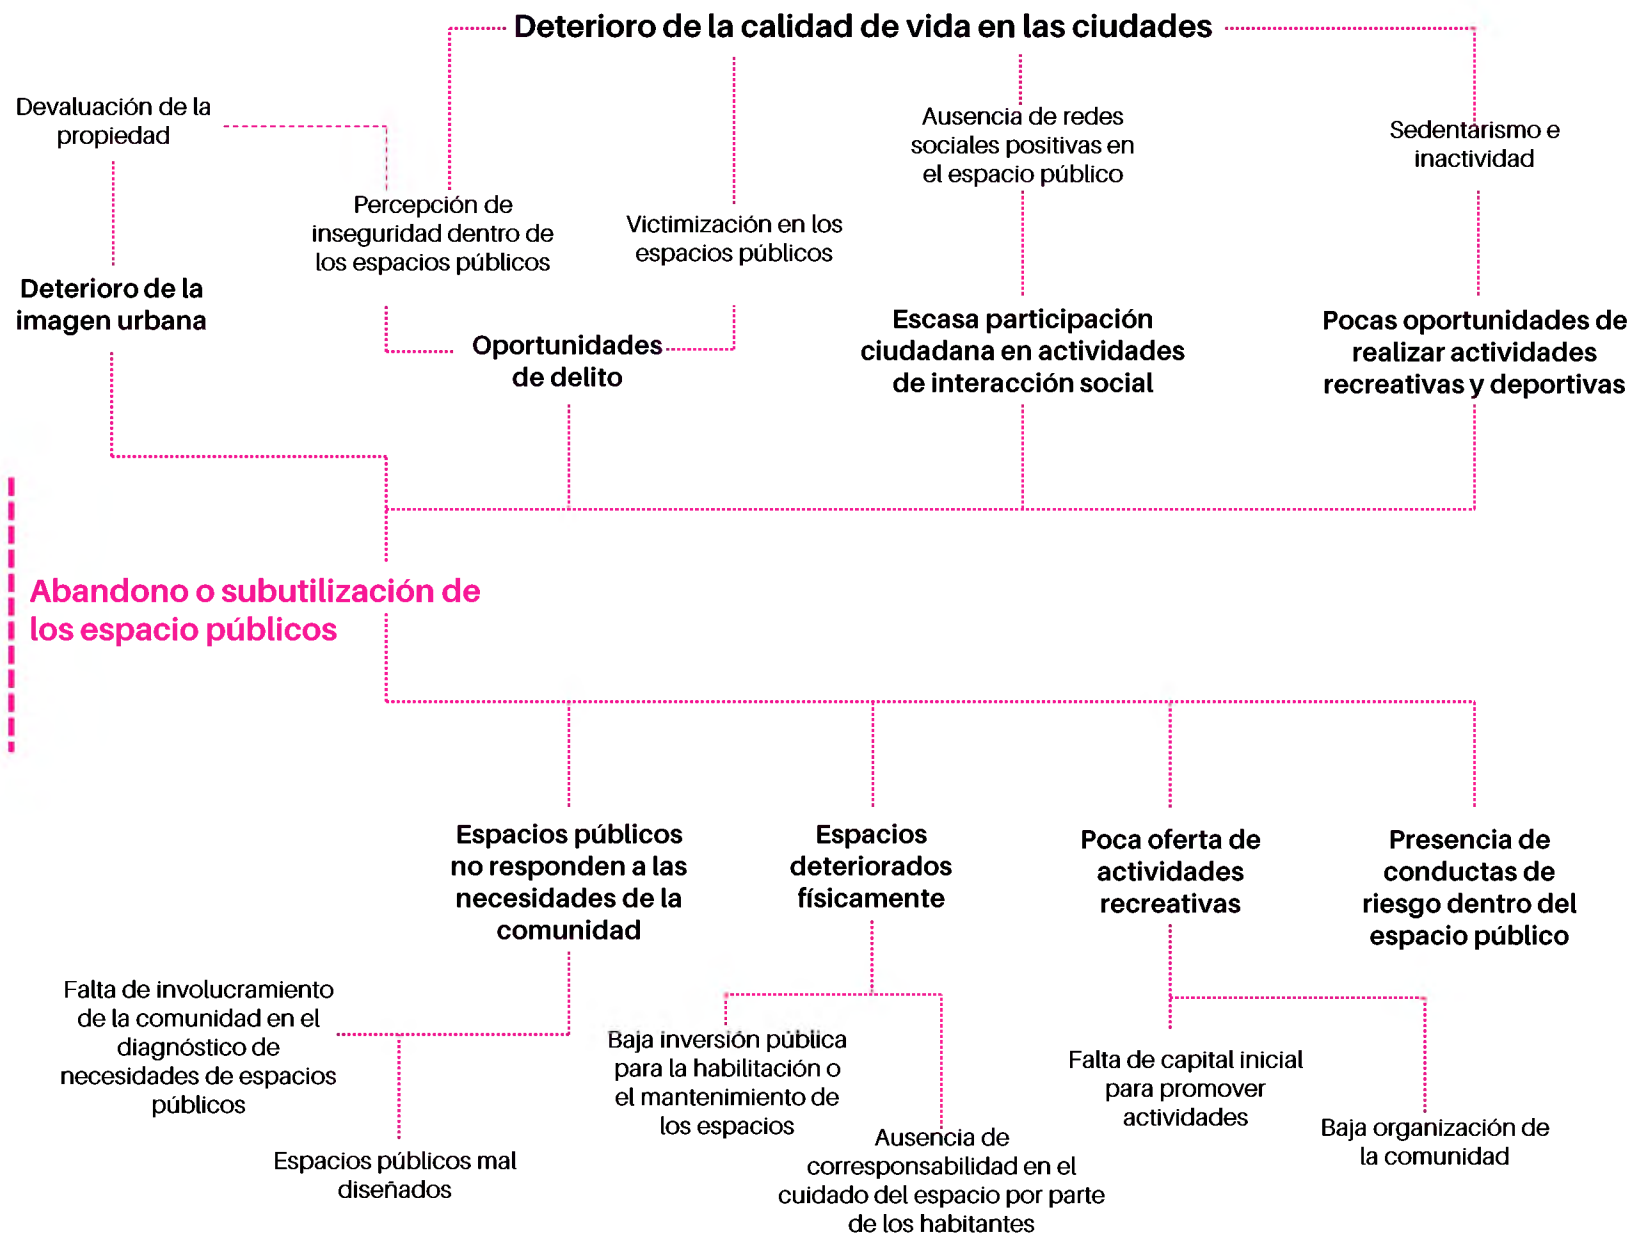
Deterioro de la calidad de vida en las ciudades

Devaluación de la propiedad

Percepción de inseguridad dentro de los espacios públicos

Victimización en los espacios públicos

Ausencia de redes sociales positivas en el espacio público

Sedentarismo e inactividad

Deterioro de la imagen urbana

Oportunidades de delito

Escasa participación ciudadana en actividades de interacción social

Pocas oportunidades de realizar actividades recreativas y deportivas

Abandono o subutilización de los espacio públicos

Espacios públicos no responden a las necesidades de la comunidad

Espacios deteriorados físicamente

Poca oferta de actividades recreativas

Presencia de conductas de riesgo dentro del espacio público

Falta de involucramiento de la comunidad en el diagnóstico de necesidades de espacios públicos

Espacios públicos mal diseñados

Baja inversión pública para la habilitación o el mantenimiento de los espacios

Ausencia de corresponsabilidad en el cuidado del espacio por parte de los habitantes

Falta de capital inicial para promover actividades

Baja organización de la comunidad